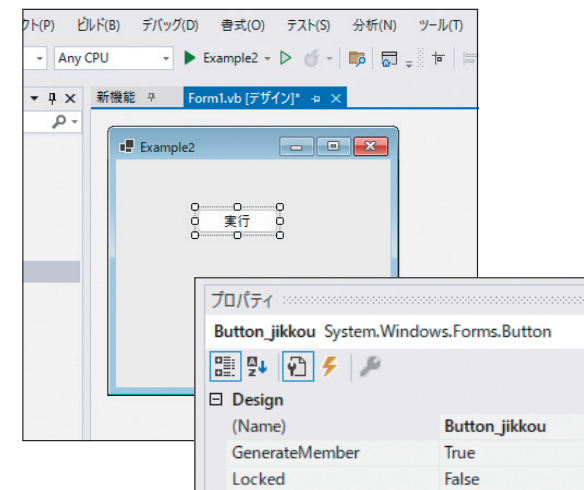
クト(P) ビルド(B) デバッグ(D) 書式(O) テスト(S) 分析(N) ツール(T)

Any CPU

Example2

新機能

Form1.vb [デザイン]*

Example2

実行

プロパティ

Button_jikkou System.Windows.Forms.Button

Design

| (Name) | Button_jikkou |
|---|---|
| GenerateMember | True |
| Locked | False |